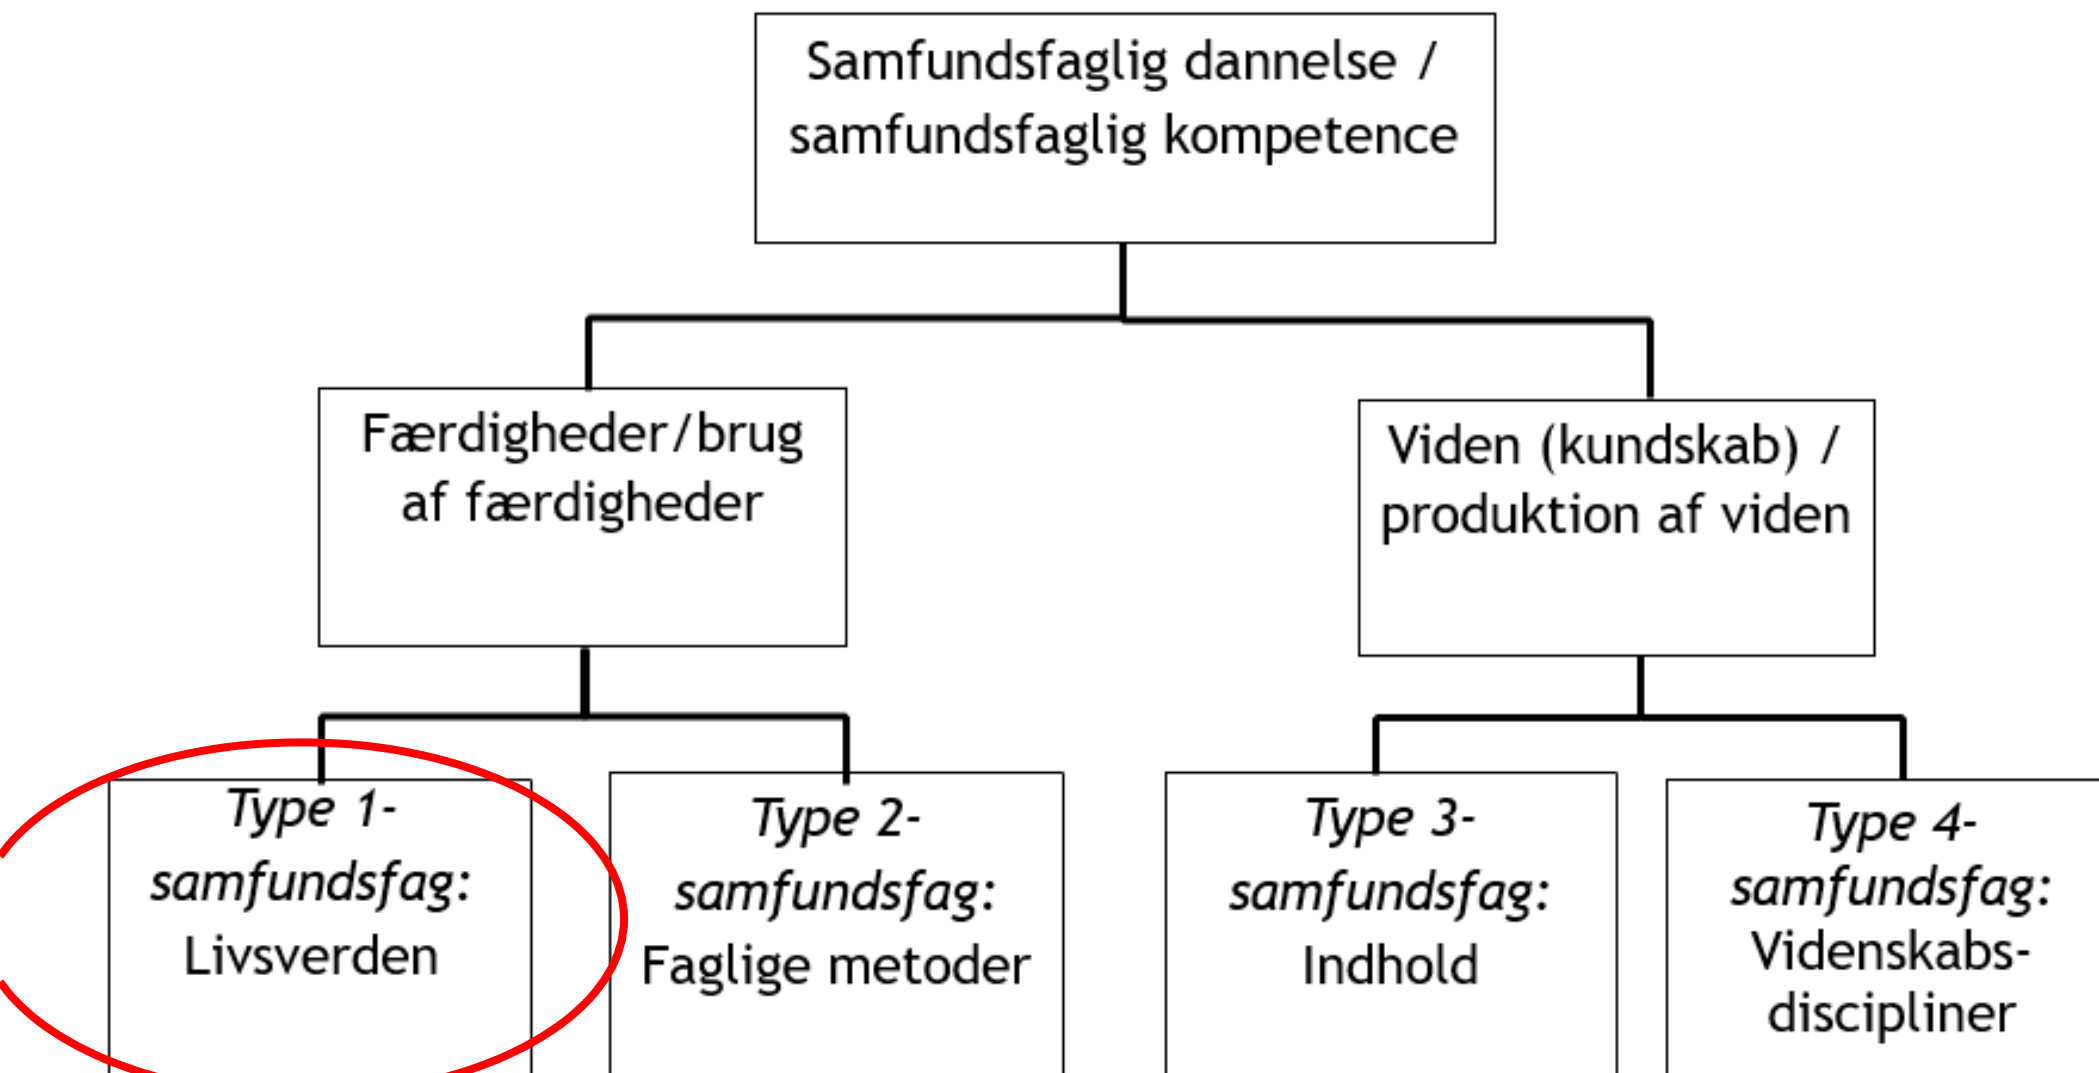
Samfundsfaglig dannelse / samfundsfaglig kompetence

Færdigheder/brug af færdigheder

Viden (kundskab) / produktion af viden

Type 1- samfundsfag: Livsverden

Type 2- samfundsfag: Faglige metoder

Type 3- samfundsfag: Indhold

Type 4- samfundsfag: Videnskabs-discipliner